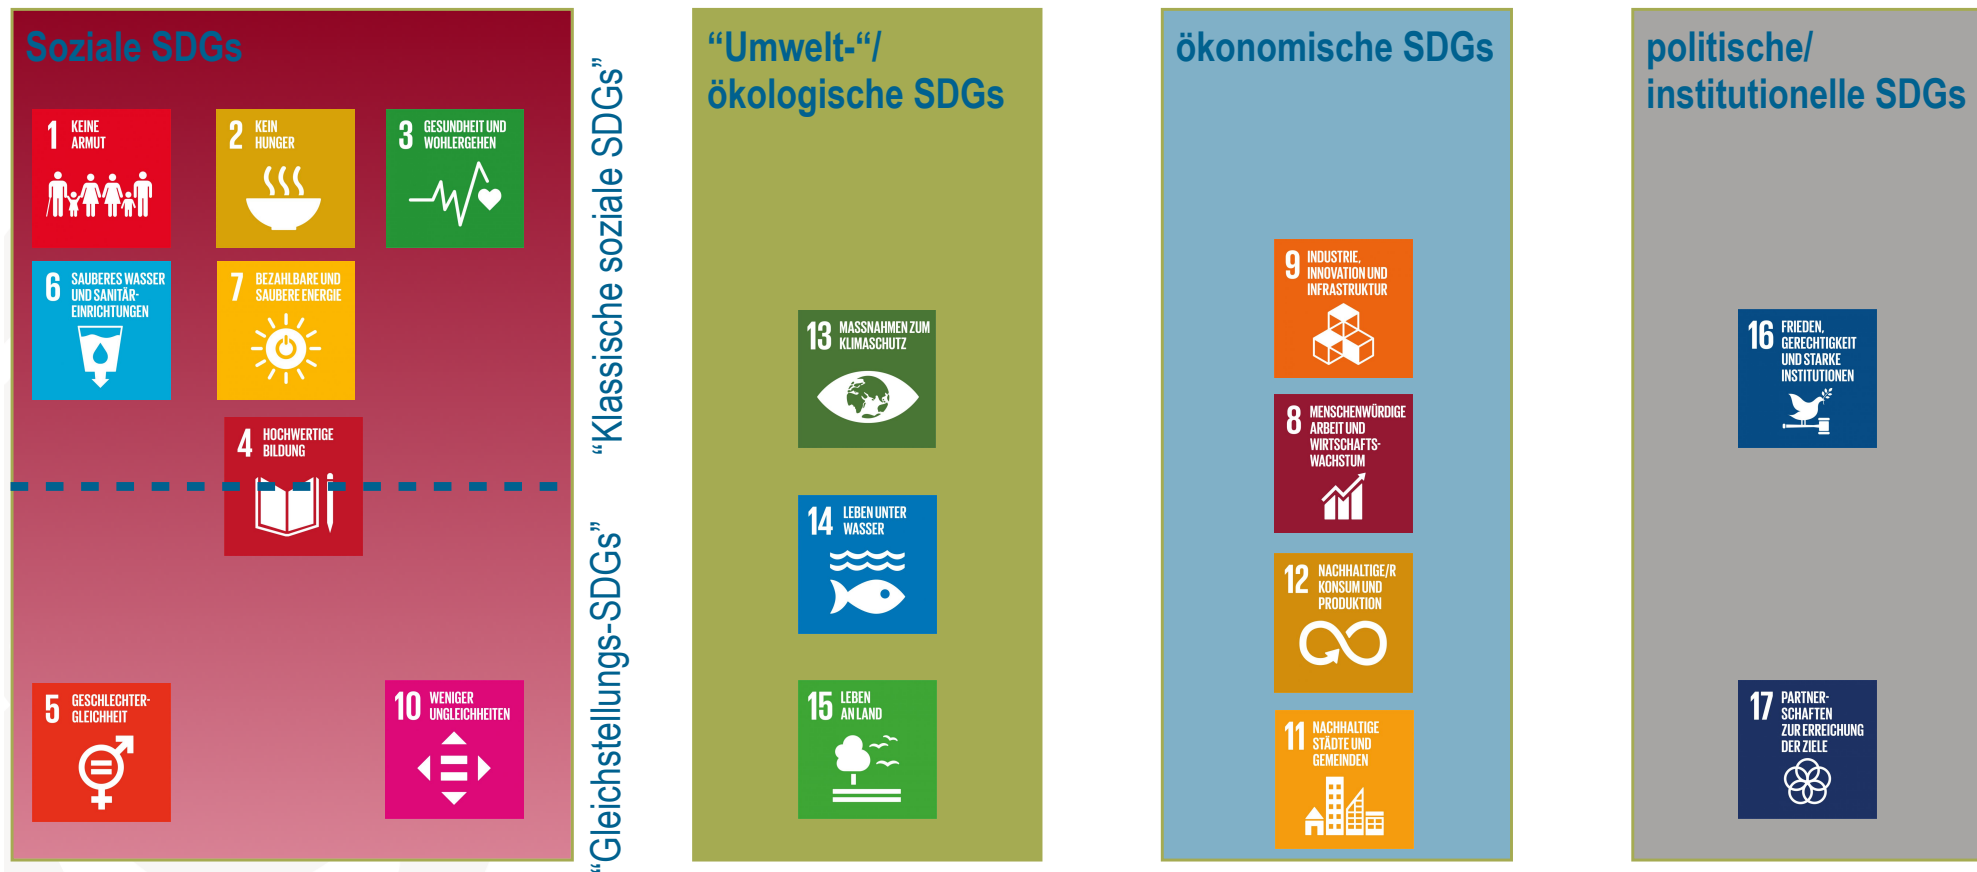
Soziale SDGs

1 KEINE ARMUT

2 KEIN HUNGER

3 GESUNDHEIT UND WOHLERGEHEN

6 SAUBERES WASSER UND SANITÄR-EINRICHTUNGEN

7 BEZAHLBARE UND SAUBERE ENERGIE

4 HOCHWERTIGE BILDUNG

5 GESCHLECHTER-GLEICHHEIT

10 WENIGER UNGLEICHHEITEN

"Klassische soziale SDGs"

"Gleichstellungs-SDGs"

"Umwelt-"/ ökologische SDGs

13 MASSNAHMEN ZUM KLIMASCHUTZ

14 LEBEN UNTER WASSER

15 LEBEN AN LAND

ökonomische SDGs

9 INDUSTRIE, INNOVATION UND INFRASTRUKTUR

8 MENSCHENWÜRDIGE ARBEIT UND WIRTSCHAFTS-WACHSTUM

12 NACHHALTIGE/R KONSUM UND PRODUKTION

11 NACHHALTIGE STÄDTE UND GEMEINDEN

politische/ institutionelle SDGs

16 FRIEDEN, GERECHTIGKEIT UND STARKE INSTITUTIONEN

17 PARTNER-SCHAFTEN ZUR ERREICHUNG DER ZIELE